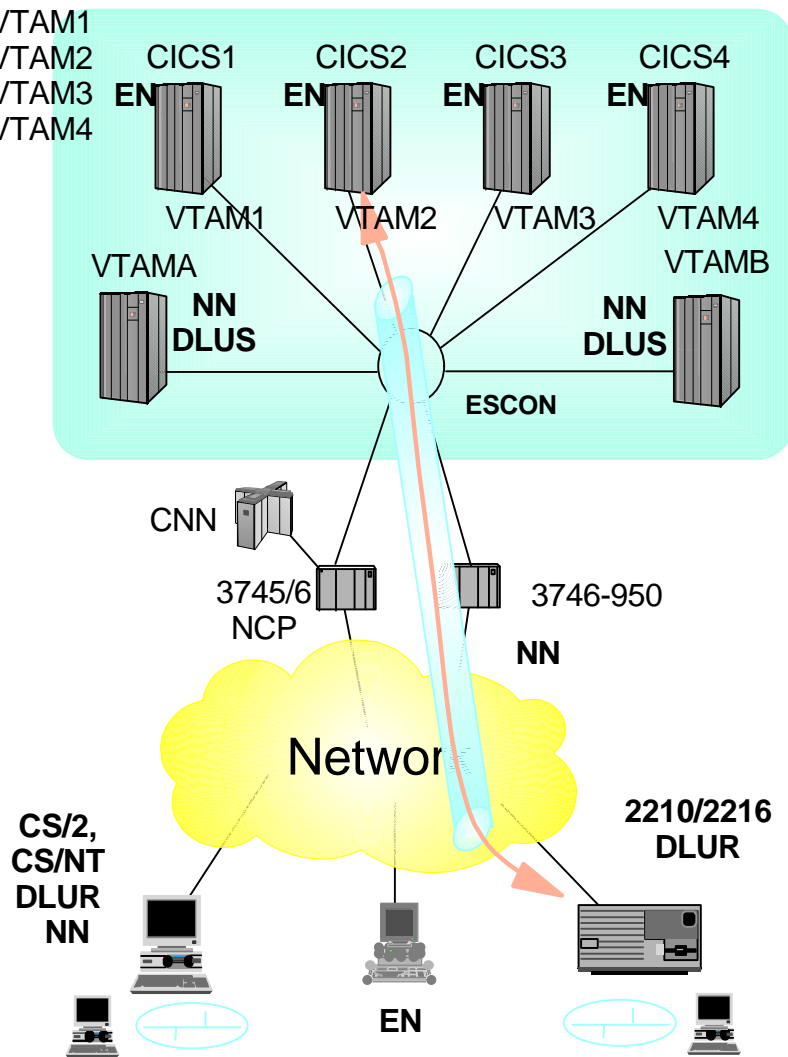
/TAM1
/TAM2
/TAM3
/TAM4

CICS1
EN
CICS2
EN
CICS3
EN
CICS4
EN

VTAM1
VTAM2
VTAM3
VTAM4

VTAMA
NN
DLUS

VTAMB
NN
DLUS

ESCON

CNN

3745/6
NCP

3746-950
NN

Networ

CS/2,
CS/NT
DLUR
NN

EN

2210/2216
DLUR